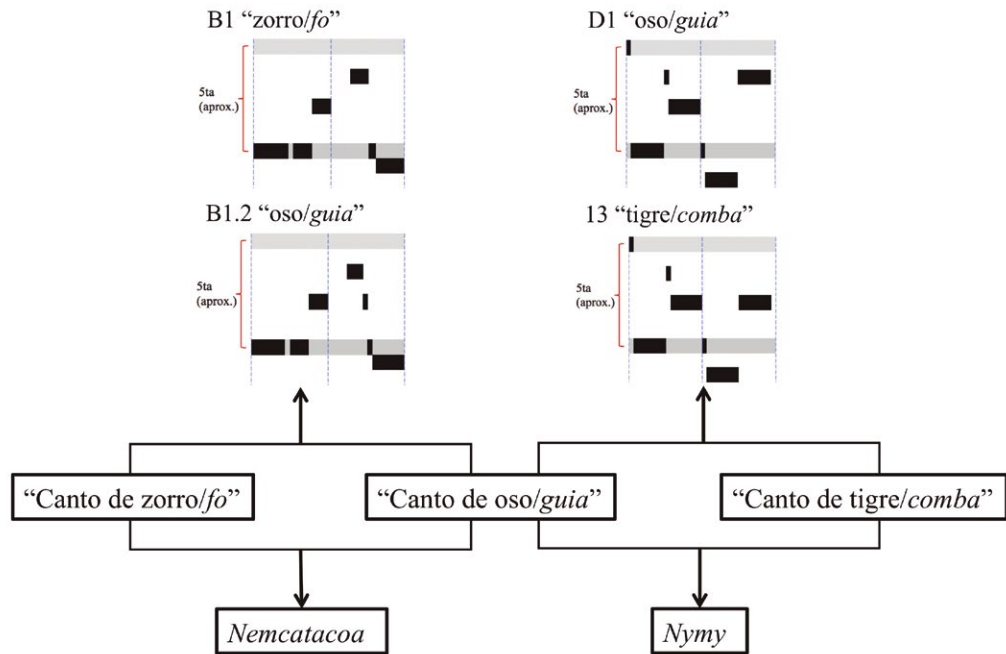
B1 "zorro/*fo*"

5ta (aprox.)

D1 "oso/*guia*"

5ta (aprox.)

B1.2 "oso/*guia*"

5ta (aprox.)

13 "tigre/*comba*"

5ta (aprox.)

"Canto de zorro/*fo*"

"Canto de oso/*guia*"

"Canto de tigre/*comba*"

*Nemcatacoa*

*Nymy*